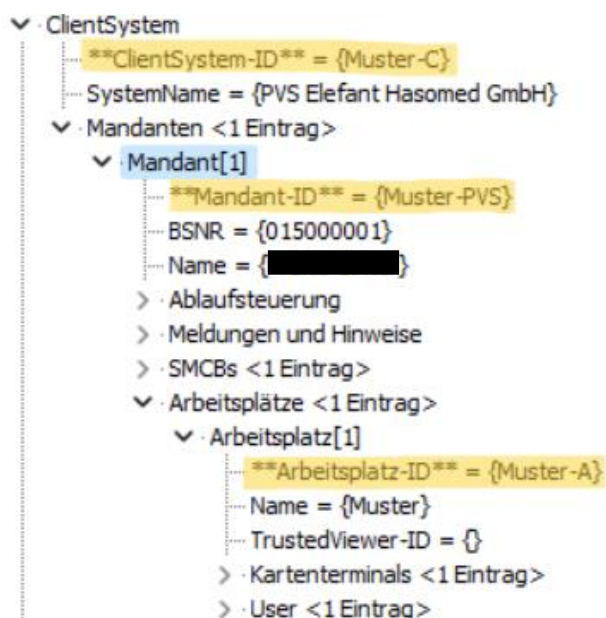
ClientSystem
**ClientSystem-ID** = {Muster-C}
SystemName = {PVS Elefant Hasomed GmbH}
Mandanten <1 Eintrag>
Mandant[1]
**Mandant-ID** = {Muster-PVS}
BSNR = {015000001}
Name = {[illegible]}
Ablaufsteuerung
Meldungen und Hinweise
SMCBs <1 Eintrag>
Arbeitsplätze <1 Eintrag>
Arbeitsplatz[1]
**Arbeitsplatz-ID** = {Muster-A}
Name = {Muster}
TrustedViewer-ID = {}
Kartenterminals <1 Eintrag>
User <1 Eintrag>